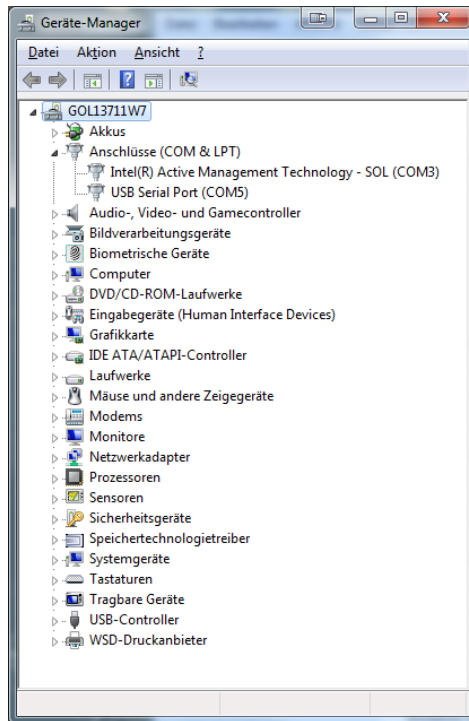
Geräte-Manager

Datei Aktion Ansicht ?

GOL13711W7
Akkus
Anschlüsse (COM & LPT)
Intel(R) Active Management Technology - SOL (COM3)
USB Serial Port (COM5)
Audio-, Video- und Gamecontroller
Bildverarbeitungsgeräte
Biometrische Geräte
Computer
DVD/CD-ROM-Laufwerke
Eingabegeräte (Human Interface Devices)
Grafikkarte
IDE ATA/ATAPI-Controller
Laufwerke
Mäuse und andere Zeigegeräte
Modems
Monitore
Netzwerkadapter
Prozessoren
Sensoren
Sicherheitsgeräte
Speichertechnologietreiber
Systemgeräte
Tastaturen
Tragbare Geräte
USB-Controller
WSD-Druckanbieter